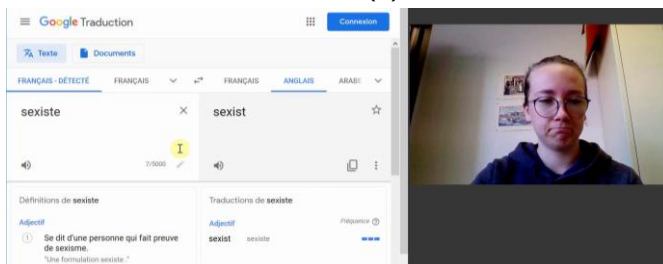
Google Traduction

Connexion

Texte

Documents

FRANÇAIS - DÉTECTÉ

FRANÇAIS

FRANÇAIS

ANGLAIS

ARABE

sexiste

sexist

7/5000

Définitions de sexiste

Adjectif

1 Se dit d'une personne qui fait preuve de sexisme.

"Une formulation sexiste."

Traductions de sexiste

Adjectif

Fréquence

sexist sexiste